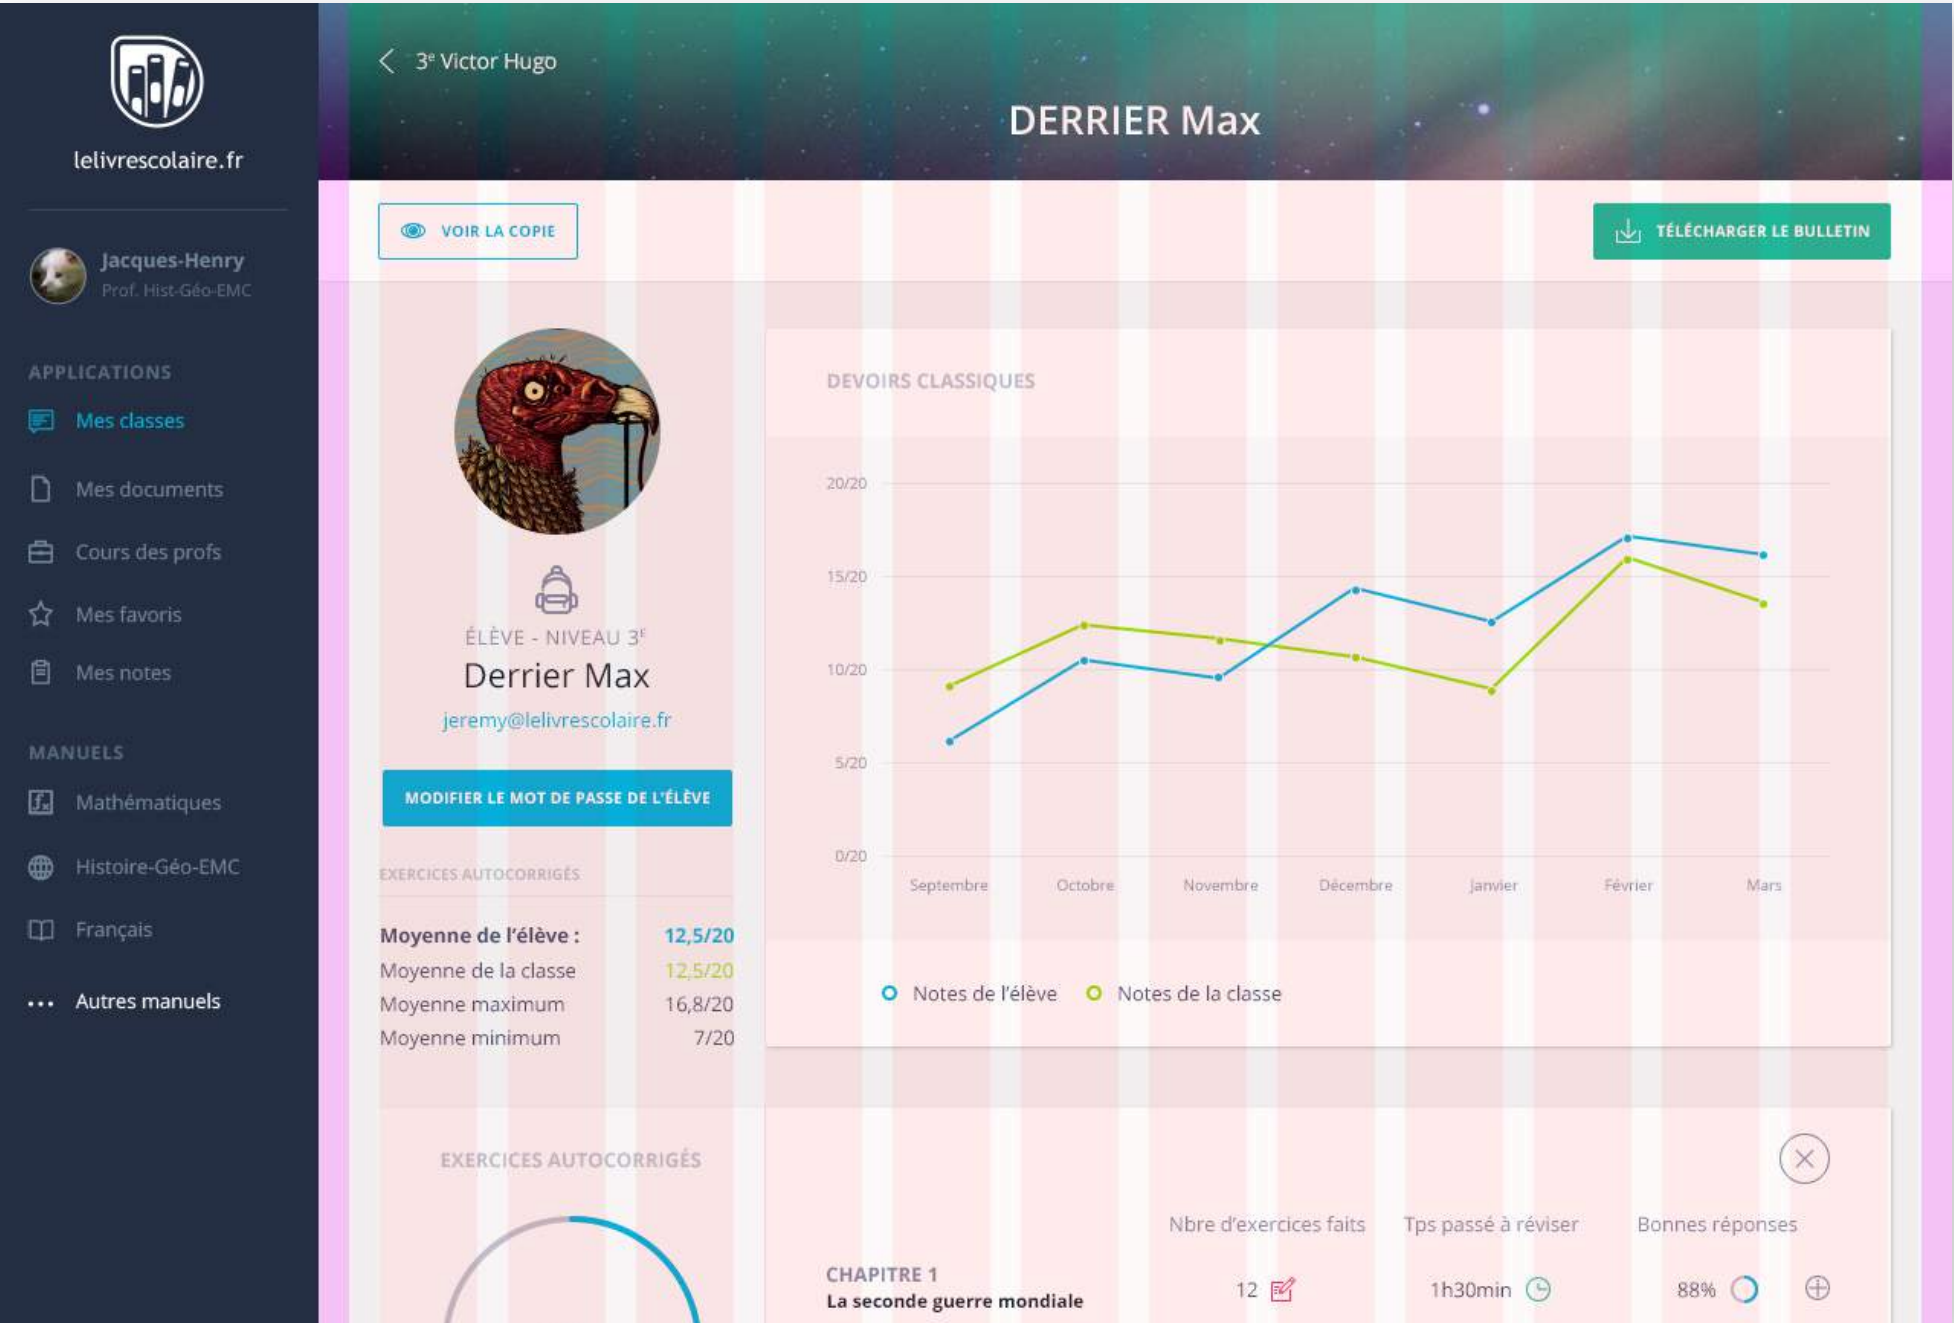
lelivrescolaire.fr

Jacques-Henry
Prof. Hist-Géo-EMC

APPLICATIONS
Mes classes
Mes documents
Cours des profs
Mes favoris
Mes notes

MANUELS
Mathématiques
Histoire-Géo-EMC
Français
Autres manuels

3ᵉ Victor Hugo

DERRIER Max

VOIR LA COPIE

TÉLÉCHARGER LE BULLETIN

ÉLÈVE - NIVEAU 3ᴱ
Derrier Max
jeremy@lelivrescolaire.fr

MODIFIER LE MOT DE PASSE DE L'ÉLÈVE

EXERCICES AUTOCORRIGÉS

| | |
|---|---|
| Moyenne de l'élève : | 12,5/20 |
| Moyenne de la classe | 12,5/20 |
| Moyenne maximum | 16,8/20 |
| Moyenne minimum | 7/20 |

DEVOIRS CLASSIQUES

20/20
15/20
10/20
5/20
0/20

Septembre Octobre Novembre Décembre Janvier Février Mars

Notes de l'élève   Notes de la classe

EXERCICES AUTOCORRIGÉS

| | Nbre d'exercices faits | Tps passé à réviser | Bonnes réponses |
|---|---|---|---|
| CHAPITRE 1 La seconde guerre mondiale | 12 | 1h30min | 88% |